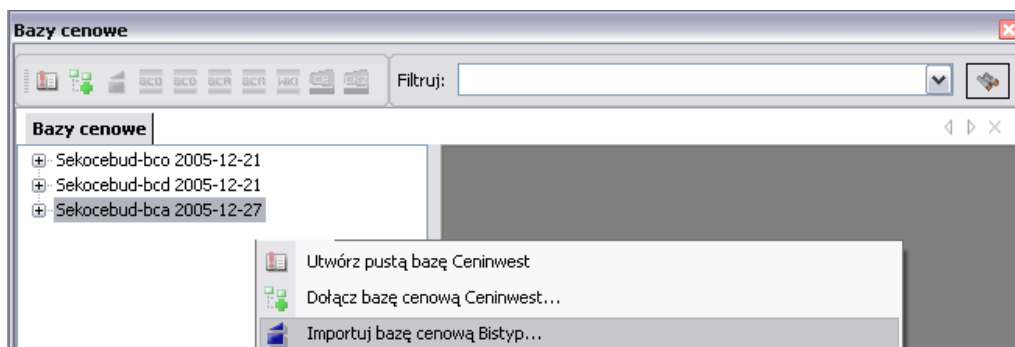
Bazy cenowe

BCO BCD BCR BCR WKI

Filtruj:

Bazy cenowe

Sekocebud-bco 2005-12-21
Sekocebud-bcd 2005-12-21
Sekocebud-bca 2005-12-27

Utwórz pustą bazę Ceninwest
Dołącz bazę cenową Ceninwest...
Importuj bazę cenową Bistyp...